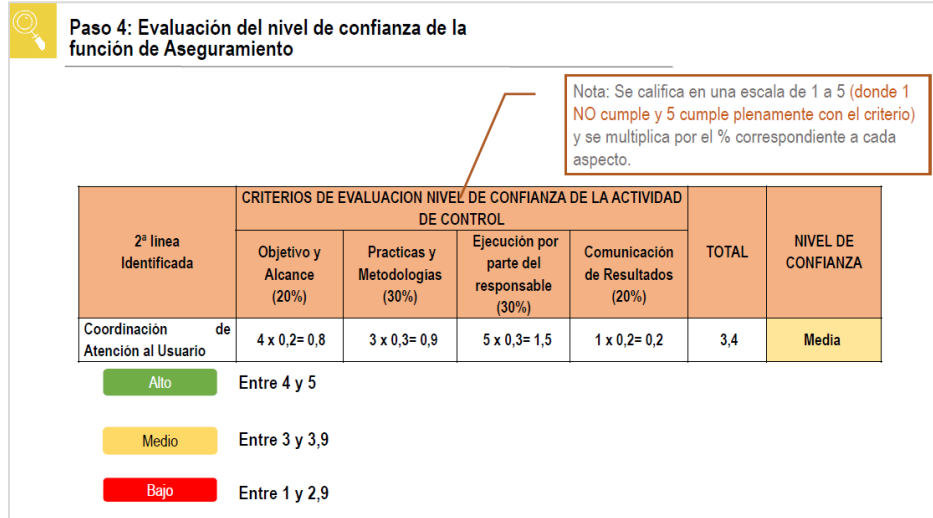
Paso 4: Evaluación del nivel de confianza de la función de Aseguramiento

Nota: Se califica en una escala de 1 a 5 (donde 1 NO cumple y 5 cumple plenamente con el criterio) y se multiplica por el % correspondiente a cada aspecto.

| 2ª línea Identificada | CRITERIOS DE EVALUACION NIVEL DE CONFIANZA DE LA ACTIVIDAD DE CONTROL | | | | TOTAL | NIVEL DE CONFIANZA |
|---|---|---|---|---|---|---|
| | Objetivo y Alcance (20%) | Practicas y Metodologías (30%) | Ejecución por parte del responsable (30%) | Comunicación de Resultados (20%) | | |
| Coordinación de Atención al Usuario | 4 x 0,2= 0,8 | 3 x 0,3= 0,9 | 5 x 0,3= 1,5 | 1 x 0,2= 0,2 | 3,4 | Media |

Alto Entre 4 y 5

Medio Entre 3 y 3,9

Bajo Entre 1 y 2,9